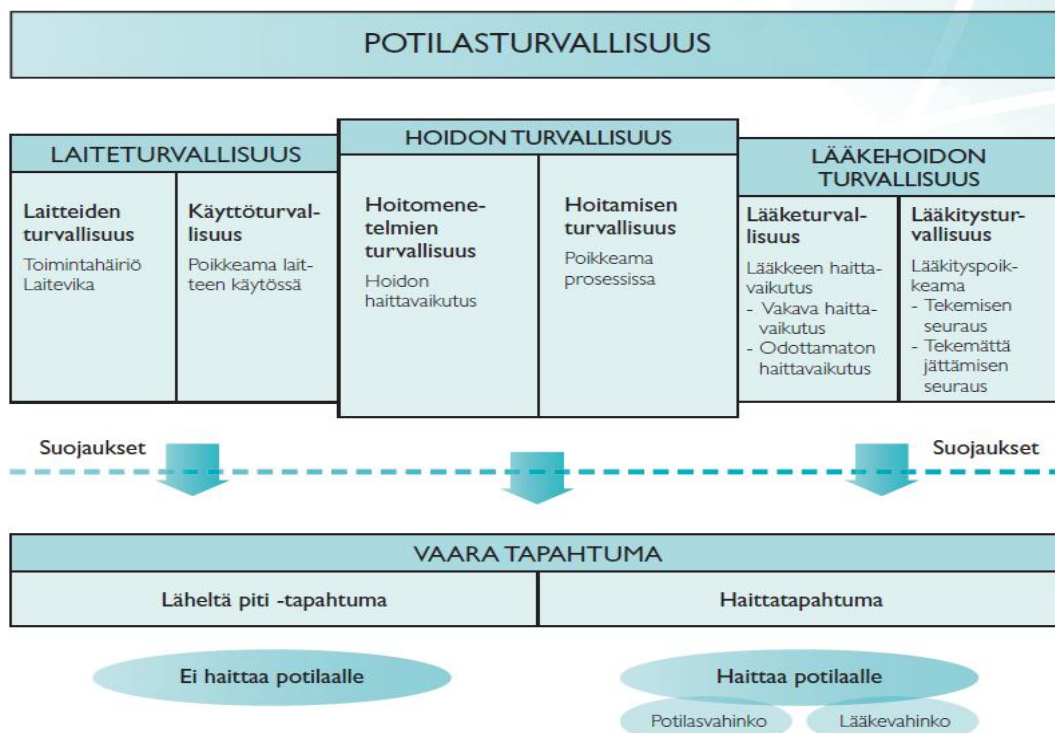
POTILASTURVALLISUUS

LAITETURVALLISUUS

Laitteiden turvallisuus
Toimintahäiriö
Laitevika

Käyttöturvallisuus
Poikkeama laitteen käytössä

HOIDON TURVALLISUUS

Hoitomenetelmien turvallisuus
Hoidon haittavaikutus

Hoitamisen turvallisuus
Poikkeama prosessissa

LÄÄKEHOIDON TURVALLISUUS

Lääketurvallisuus
Lääkkeen haittavaikutus
- Vakava haittavaikutus
- Odottamaton haittavaikutus

Lääkitysturvallisuus
Lääkityspoikkeama
- Tekemisen seuraus
- Tekemättä jättämisen seuraus

Suojaukset

Suojaukset

VAARATAPAHTUMA

Läheltä piti -tapahtuma

Haittatapahtuma

Ei haittaa potilaalle

Haittaa potilaalle

Potilasvahinko

Lääkevahinko